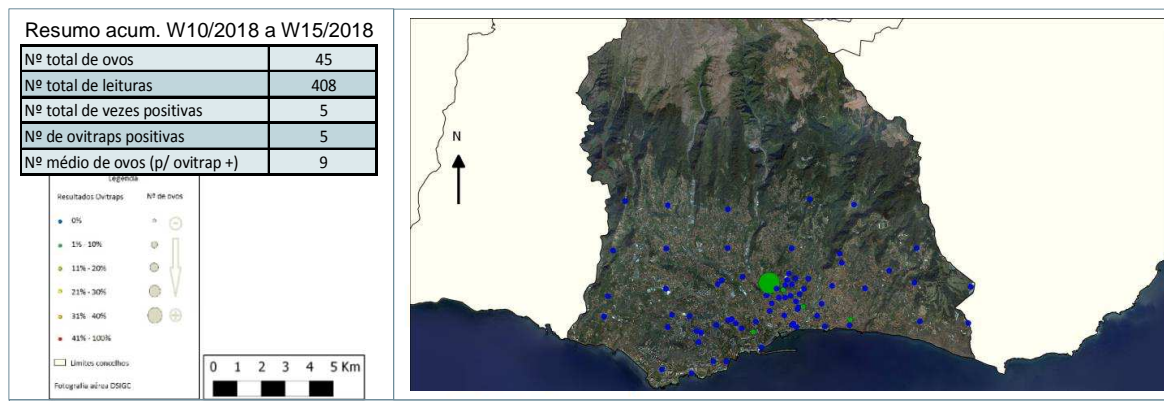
Resumo acum. W10/2018 a W15/2018

| | |
|---|---|
| Nº total de ovos | 45 |
| Nº total de leituras | 408 |
| Nº total de vezes positivas | 5 |
| Nº de ovitraps positivas | 5 |
| Nº médio de ovos (p/ ovitrap +) | 9 |

Legenda
Resultados Ovitraps
Nº de ovos
0%
1% - 10%
11% - 20%
21% - 30%
31% - 40%
41% - 100%
Limites concelhos
Fotografia aérea DSIGC

0 1 2 3 4 5 Km

N